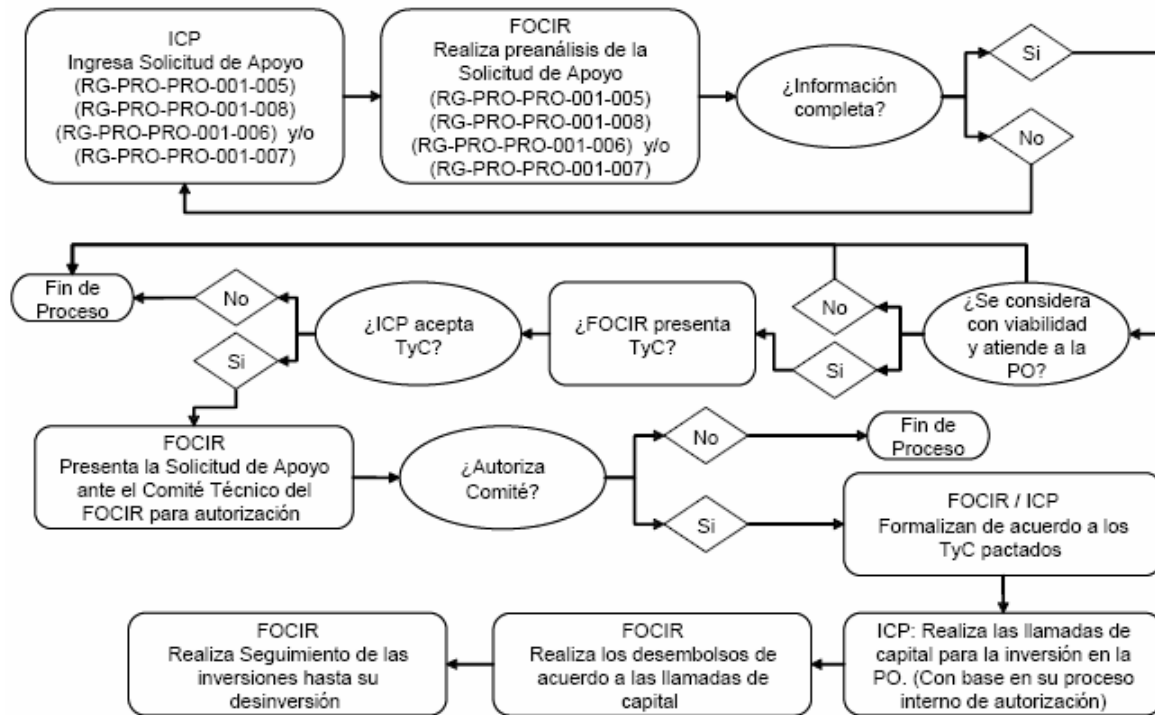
ICP
Ingresa Solicitud de Apoyo
(RG-PRO-PRO-001-005)
(RG-PRO-PRO-001-008)
(RG-PRO-PRO-001-006) y/o
(RG-PRO-PRO-001-007)

FOCIR
Realiza preanálisis de la Solicitud de Apoyo
(RG-PRO-PRO-001-005)
(RG-PRO-PRO-001-008)
(RG-PRO-PRO-001-006) y/o
(RG-PRO-PRO-001-007)

¿Información completa?

Si

No

¿Se considera con viabilidad y atiende a la PO?

No

Si

¿FOCIR presenta TyC?

¿ICP acepta TyC?

No

Fin de Proceso

Si

FOCIR
Presenta la Solicitud de Apoyo ante el Comité Técnico del FOCIR para autorización

¿Autoriza Comité?

No

Fin de Proceso

Si

FOCIR / ICP
Formalizan de acuerdo a los TyC pactados

ICP: Realiza las llamadas de capital para la inversión en la PO. (Con base en su proceso interno de autorización)

FOCIR
Realiza los desembolsos de acuerdo a las llamadas de capital

FOCIR
Realiza Seguimiento de las inversiones hasta su desinversión